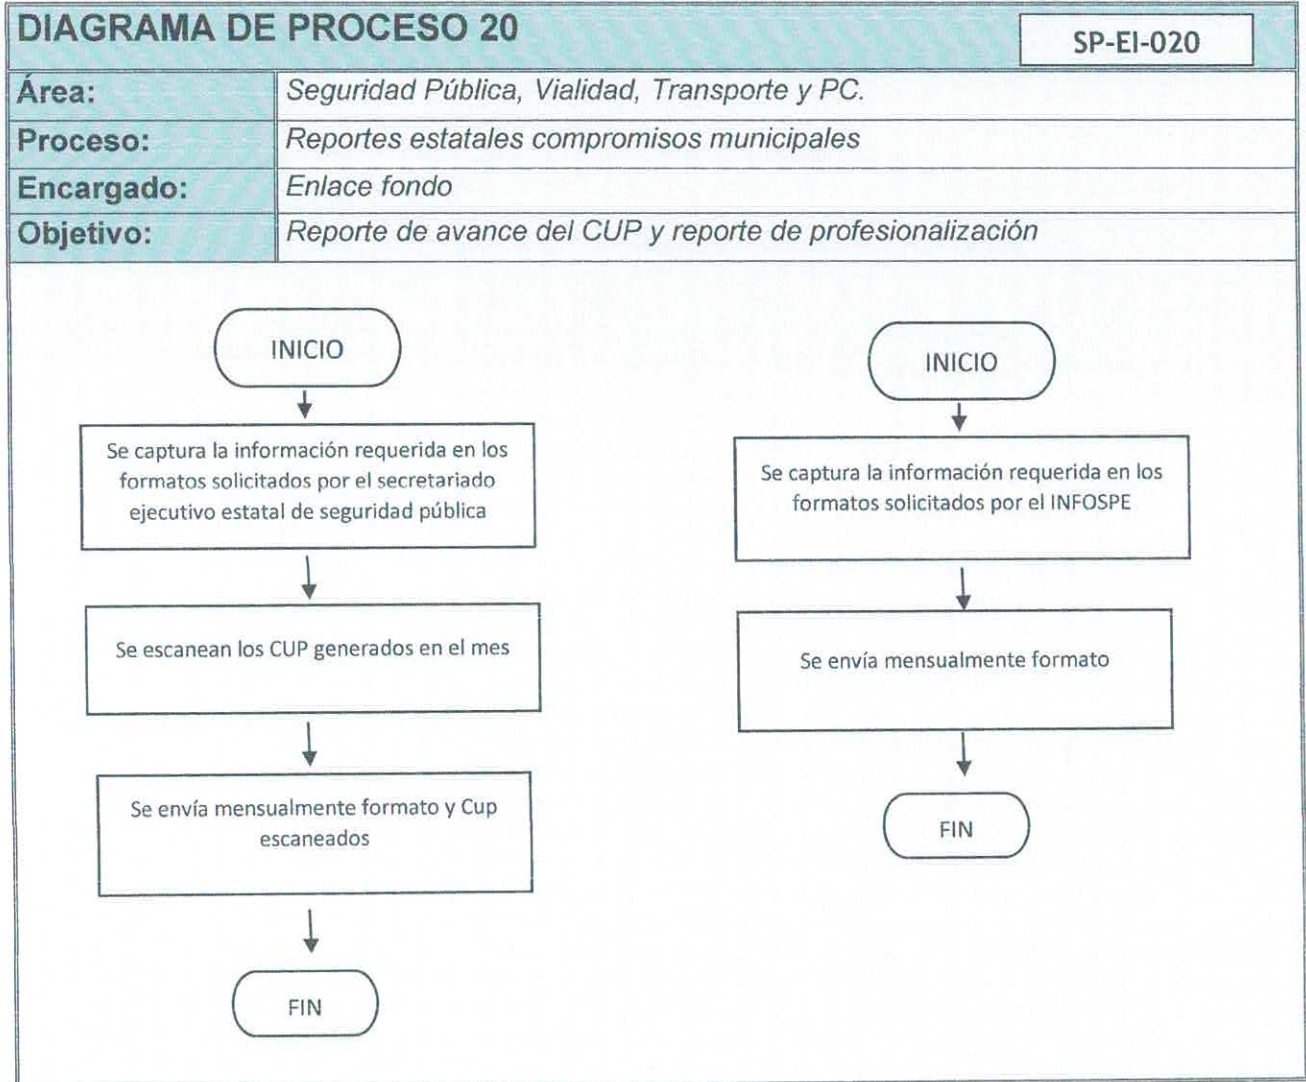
DIAGRAMA DE PROCESO 20

SP-EI-020

| Área: | Seguridad Pública, Vialidad, Transporte y PC. |
|---|---|
| Proceso: | Reportes estatales compromisos municipales |
| Encargado: | Enlace fondo |
| Objetivo: | Reporte de avance del CUP y reporte de profesionalización |

INICIO

Se captura la información requerida en los formatos solicitados por el secretariado ejecutivo estatal de seguridad pública

Se escanean los CUP generados en el mes

Se envía mensualmente formato y Cup escaneados

FIN

INICIO

Se captura la información requerida en los formatos solicitados por el INFOSPE

Se envía mensualmente formato

FIN